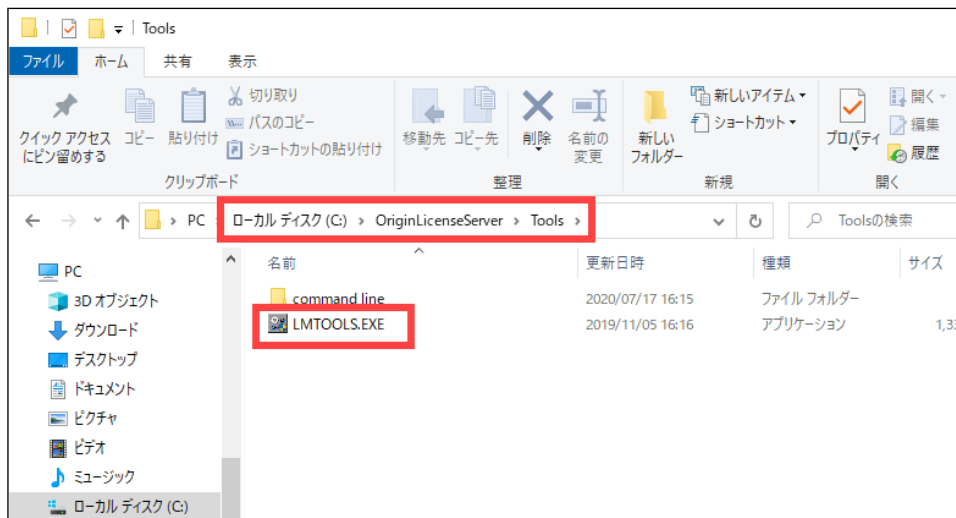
Tools

ファイル ホーム 共有 表示

クイック アクセスにピン留めする コピー 貼り付け 切り取り パスのコピー ショートカットの貼り付け
クリップボード

移動先 コピー先 削除 名前の変更
整理

新しいフォルダー 新しいアイテム ショートカット
新規

プロパティ 開く 編集 履歴
開く

PC › ローカル ディスク (C:) › OriginLicenseServer › Tools ›

Toolsの検索

PC
3D オブジェクト
ダウンロード
デスクトップ
ドキュメント
ピクチャ
ビデオ
ミュージック
ローカル ディスク (C:)

| 名前 | 更新日時 | 種類 | サイズ |
|---|---|---|---|
| command line | 2020/07/17 16:15 | ファイル フォルダー | |
| LMTOOLS.EXE | 2019/11/05 16:16 | アプリケーション | 1,3 |